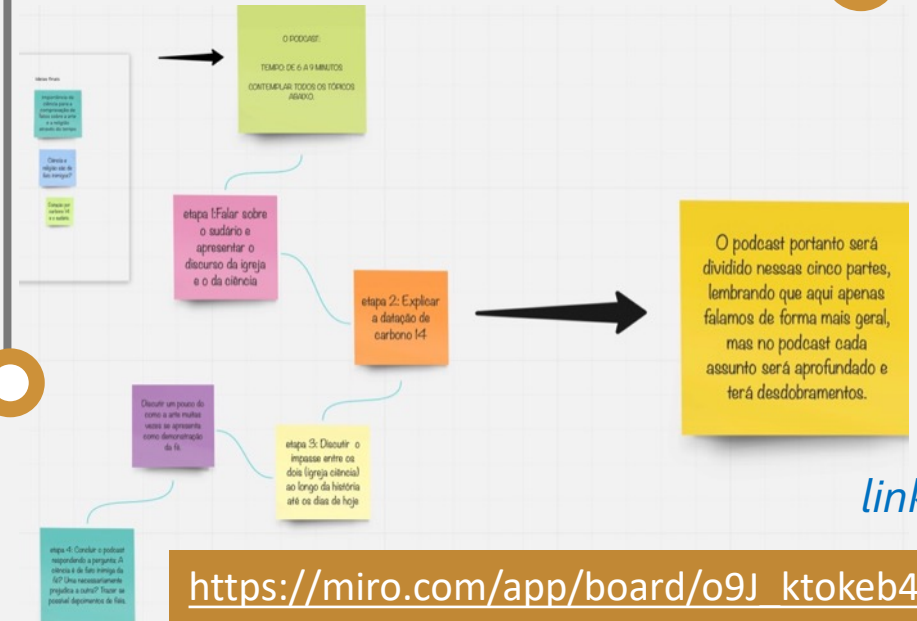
Ideias finais

Importância da ciência para a compreensão de fatos sobre a arte e a religião através do tempo

Ciência e religião são de fato inimigas?

Datação por carbono 14 e o sudário

O PODCAST:

TEMPO DE 6 A 9 MINUTOS

CONTEMPLAR TODOS OS TÓPICOS ABAIXO.

etapa 1:Falar sobre o sudário e apresentar o discurso da igreja e o da ciência

etapa 2: Explicar a datação de carbono 14

O podcast portanto será dividido nessas cinco partes, lembrando que aqui apenas falamos de forma mais geral, mas no podcast cada assunto será aprofundado e terá desdobramentos.

Discutir um pouco de como a arte muitas vezes se apresenta como demonstração da fé.

etapa 3: Discutir o impasse entre os dois (igreja ciência) ao longo da história até os dias de hoje

etapa 4: Concluir o podcast respondendo a pergunta: A ciência é de fato inimiga da fé? Uma necessariamente prejudica a outra? Trazer se possível depoimentos de fiéis.

link

https://miro.com/app/board/o9J_ktokeb4